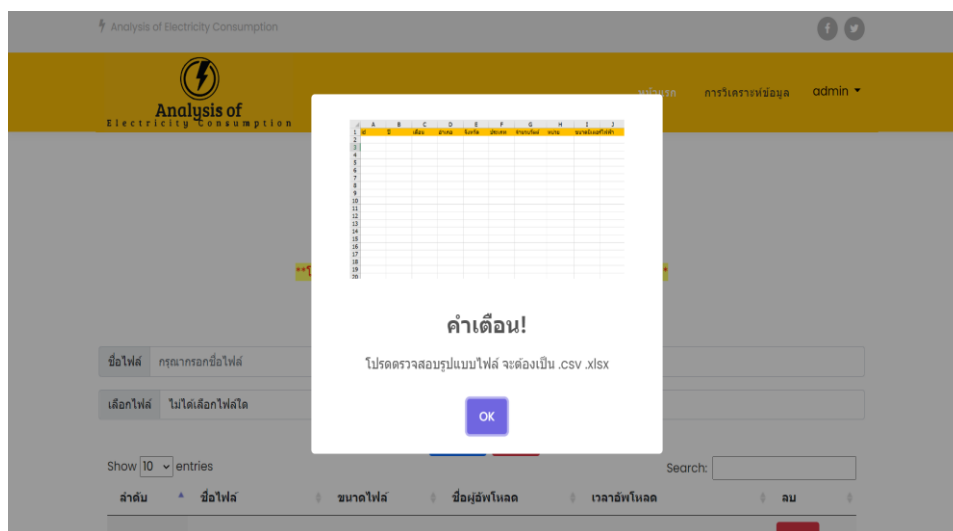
Analysis of Electricity Consumption

Analysis of
Electricity Consumption

หน้าแรก การวิเคราะห์ข้อมูล admin

| | A | B | C | D | E | F | G | H | I | J |
|---|---|---|---|---|---|---|---|---|---|---|
| 1 | ปี | ปี | เดือน | อำเภอ | จังหวัด | ประเภท | จำนวนไฟฟ้า | หน่วย | ขนาดมิเตอร์ไฟฟ้า | |

คำเตือน!

โปรดตรวจสอบรูปแบบไฟล์ จะต้องเป็น .csv .xlsx

OK

ชื่อไฟล์ กรุณากรอกชื่อไฟล์

เลือกไฟล์ ไม่ได้เลือกไฟล์ใด

Show 10 entries

Search:

| ลำดับ | ชื่อไฟล์ | ขนาดไฟล์ | ชื่อผู้อัพโหลด | เวลาอัพโหลด | ลบ |
|---|---|---|---|---|---|